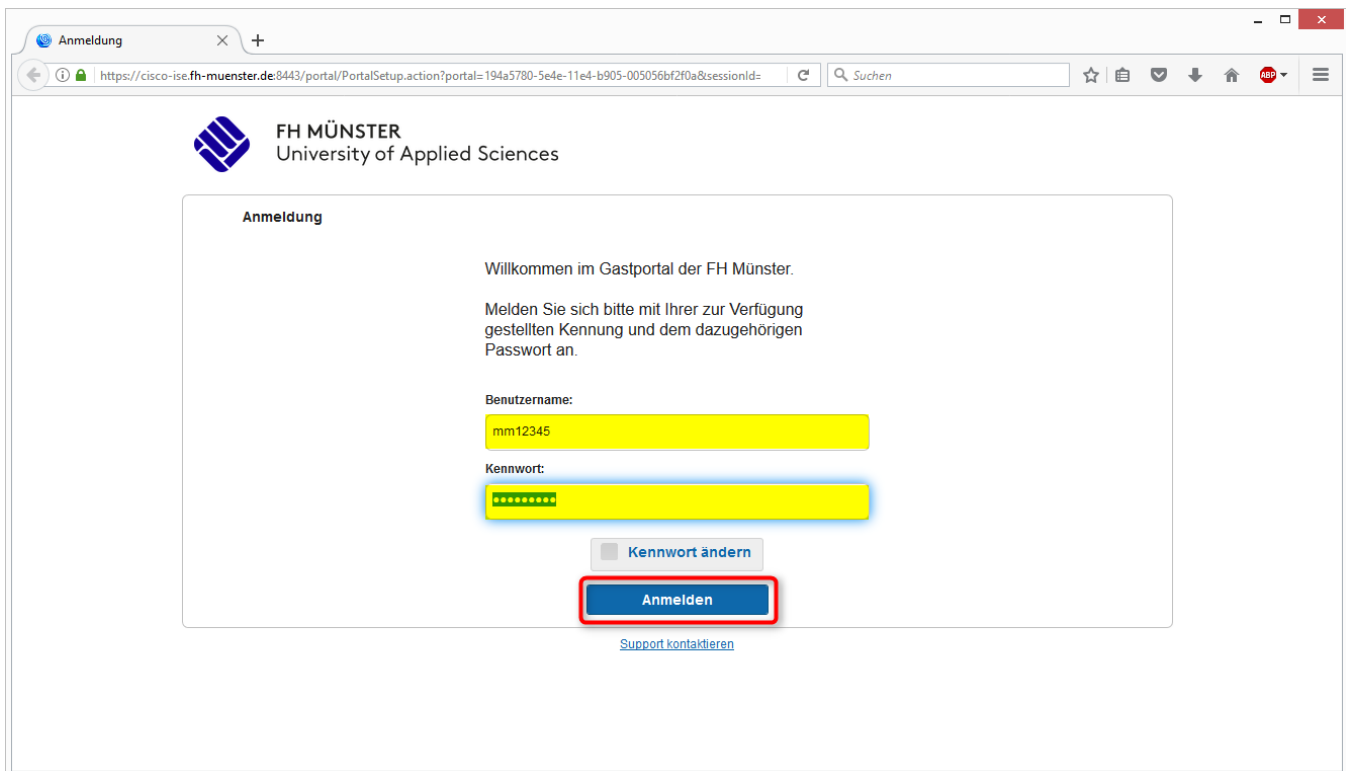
Anmeldung

https://cisco-ise.fh-muenster.de:8443/portal/PortalSetup.action?portal=194a5780-5e4e-11e4-b905-005056bf2f0a&sessionId=

Suchen

ABP

FH MÜNSTER
University of Applied Sciences

Anmeldung

Willkommen im Gastportal der FH Münster.

Melden Sie sich bitte mit Ihrer zur Verfügung gestellten Kennung und dem dazugehörigen Passwort an.

Benutzername:

mm12345

Kennwort:

•••••••••

Kennwort ändern

Anmelden

Support kontaktieren